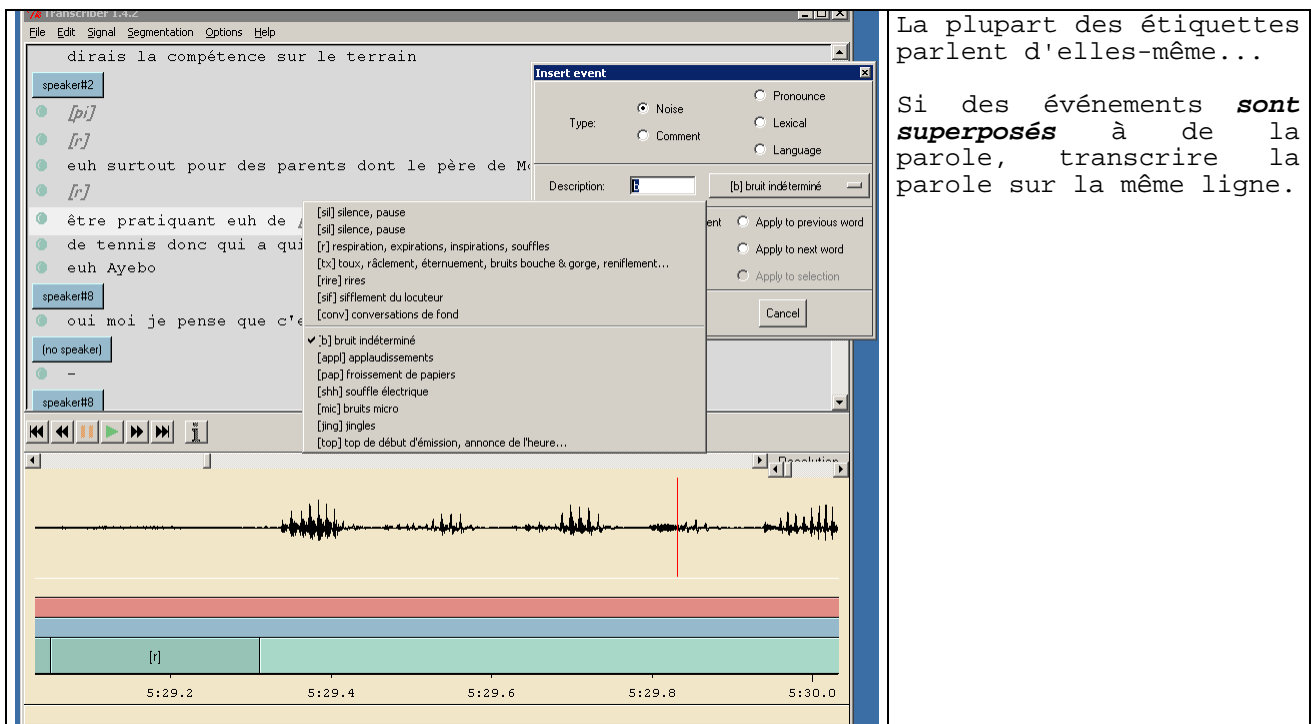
Transcriber 1.4.2

File Edit Signal Segmentation Options Help

dirais la compétence sur le terrain

speaker#2

[pi]

[r]

euh surtout pour des parents dont le père de Mo

[r]

être pratiquant euh de

de tennis donc qui a qui

euh Ayebo

speaker#8

oui moi je pense que c'e

(no speaker)

-

speaker#8

Insert event

Type: Noise Comment Pronounce Lexical Language

Description: b [b] bruit indéterminé

ent Apply to previous word Apply to next word Apply to selection

Cancel

[sil] silence, pause
[sil] silence, pause
[r] respiration, expirations, inspirations, souffles
[tx] toux, râclement, éternuement, bruits bouche & gorge, reniflement...
[rire] rires
[sif] sifflement du locuteur
[conv] conversations de fond
✔ [b] bruit indéterminé
[appl] applaudissements
[pap] froissement de papiers
[shh] souffle électrique
[mic] bruits micro
[jing] jingles
[top] top de début d'émission, annonce de l'heure...

Resolution

[r]

5:29.2 5:29.4 5:29.6 5:29.8 5:30.0

La plupart des étiquettes parlent d'elles-même...

Si des événements ***sont superposés*** à de la parole, transcrire la parole sur la même ligne.